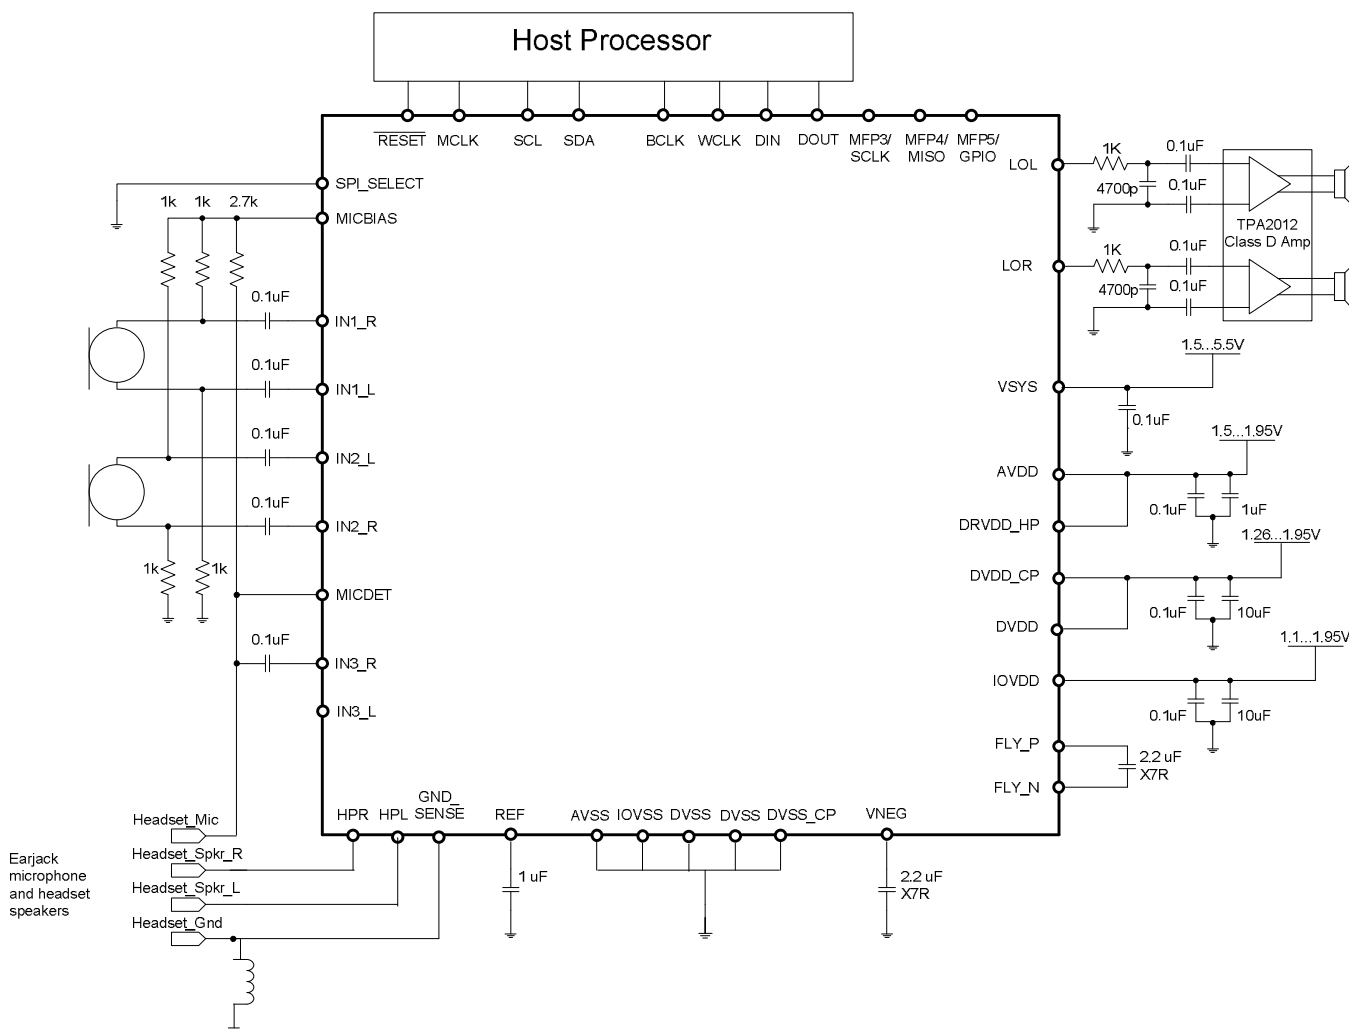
Host Processor

$\overline{RESET}$ MCLK SCL SDA BCLK WCLK DIN DOUT MFP3/ SCLK MFP4/ MISO MFP5/ GPIO

SPI_SELECT
MICBIAS
1k 1k 2.7k
0.1uF
IN1_R
0.1uF
IN1_L
0.1uF
IN2_L
0.1uF
IN2_R
1k 1k
MICDET
0.1uF
IN3_R
IN3_L

LOL
1K
0.1uF
4700p
0.1uF
TPA2012 Class D Amp
LOR
1K
0.1uF
4700p
0.1uF
1.5...5.5V
VSYS
0.1uF
1.5...1.95V
AVDD
0.1uF
1uF
DRVDD_HP
1.26...1.95V
DVDD_CP
0.1uF
10uF
DVDD
1.1...1.95V
IOVDD
0.1uF
10uF
FLY_P
2.2 uF X7R
FLY_N

HPR HPL GND_ SENSE REF AVSS IOVSS DVSS DVSS DVSS_CP VNEG
1 uF
2.2 uF X7R

Headset_Mic
Headset_Spkr_R
Headset_Spkr_L
Headset_Gnd
Earjack microphone and headset speakers